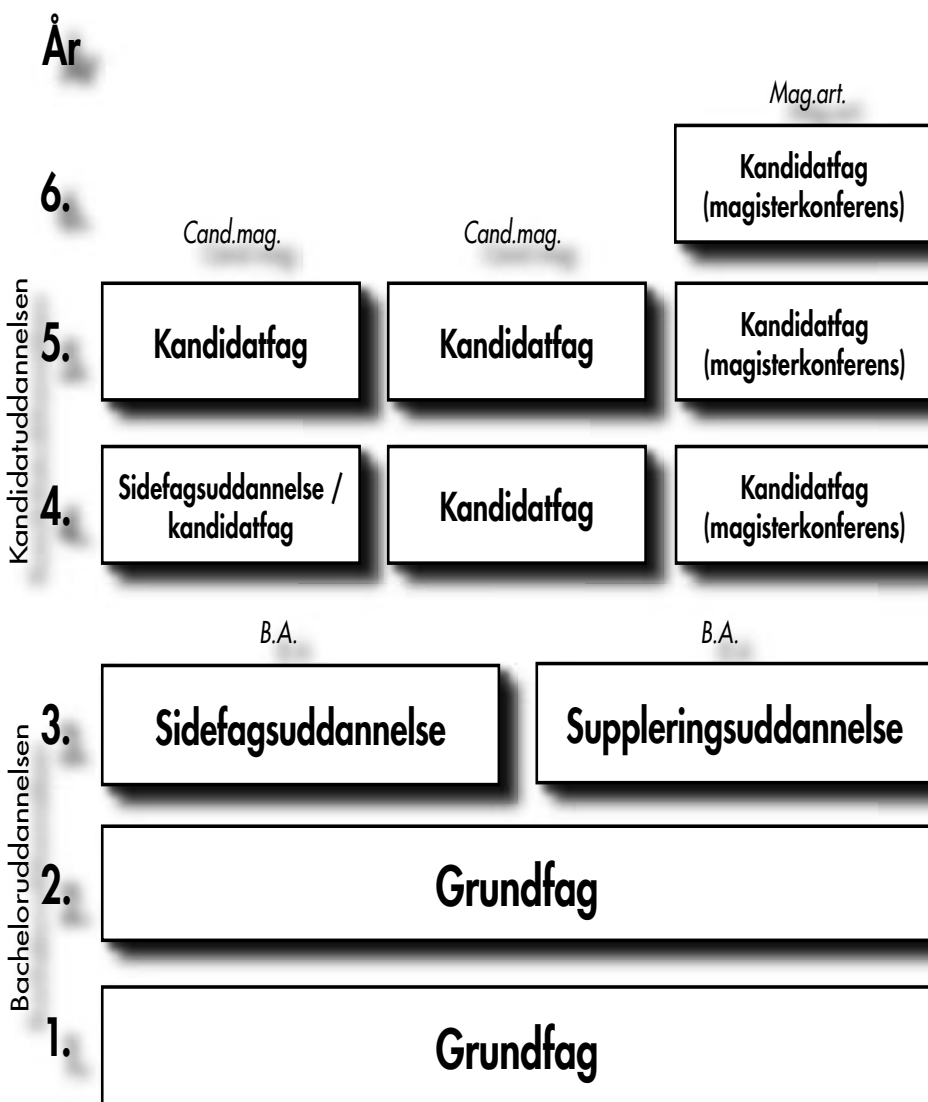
År

Mag.art.

6.

Kandidatfag (magisterkonferens)

Cand.mag.

Cand.mag.

Kandidatuddannelsen

5.

Kandidatfag

Kandidatfag

Kandidatfag (magisterkonferens)

4.

Sidefagsuddannelse / kandidatfag

Kandidatfag

Kandidatfag (magisterkonferens)

B.A.

B.A.

Bacheloruddannelsen

3.

Sidefagsuddannelse

Suppleringsuddannelse

2.

Grundfag

1.

Grundfag